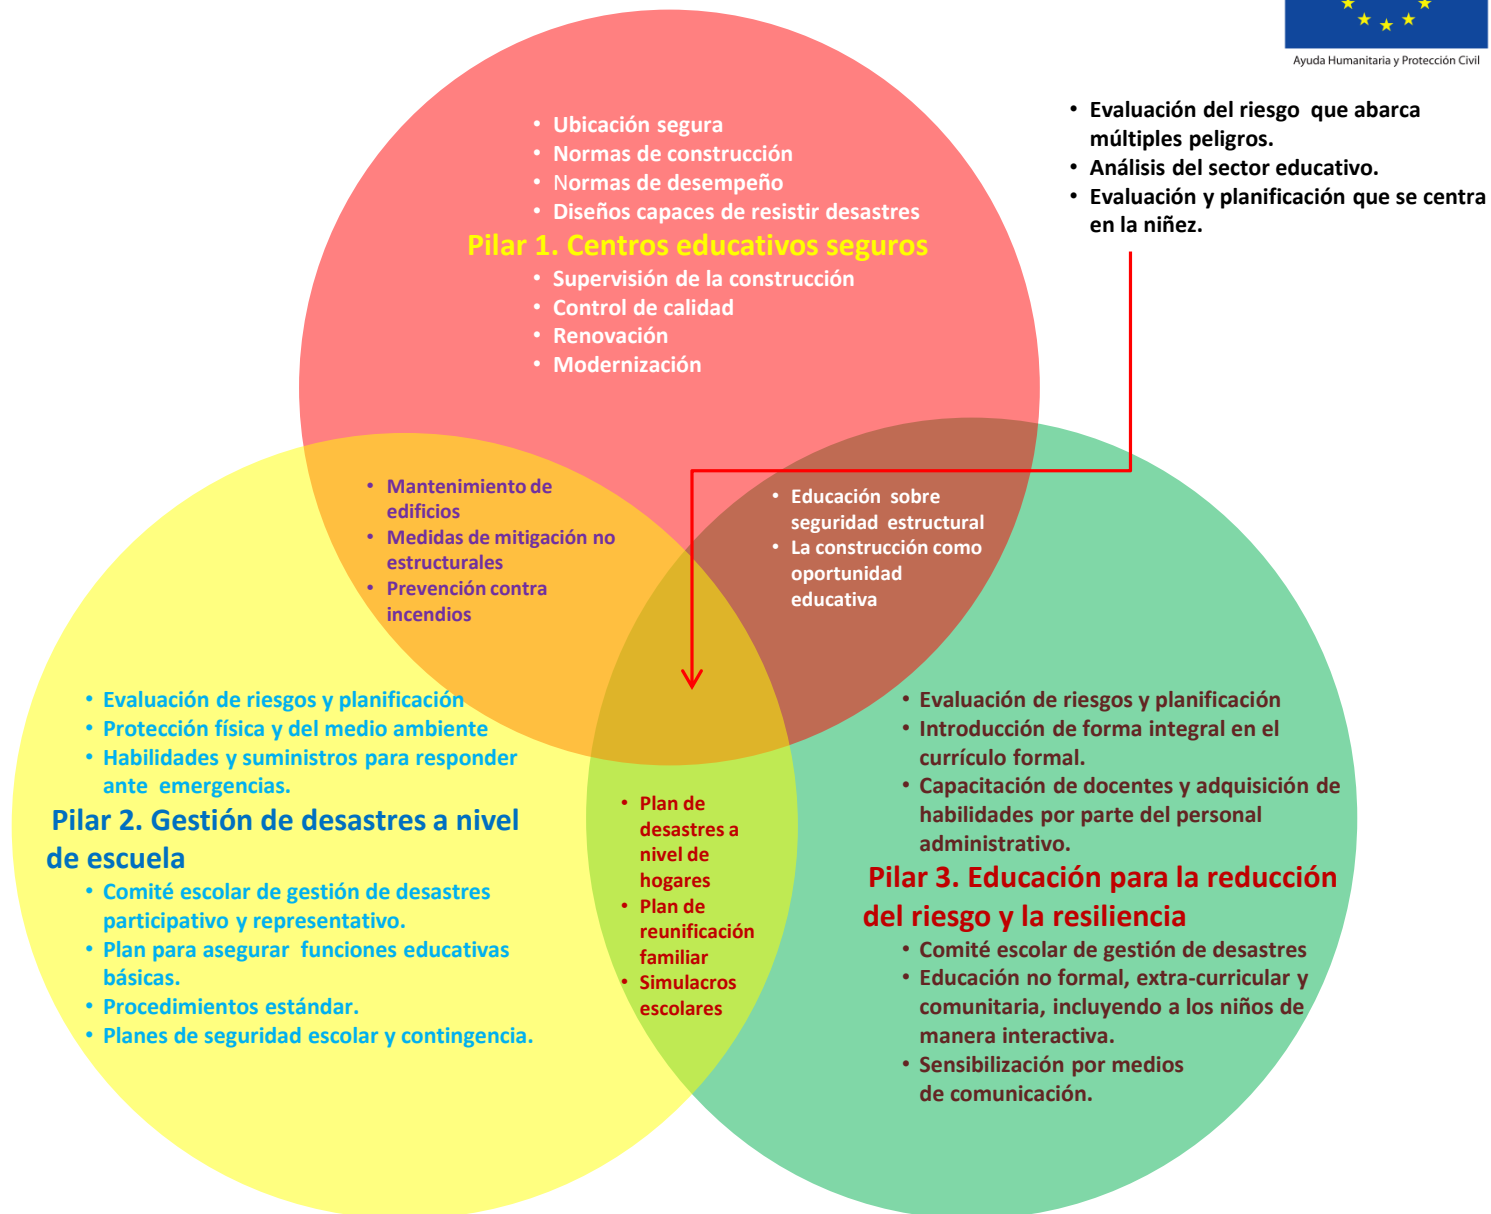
Ayuda Humanitaria y Protección Civil

- Evaluación del riesgo que abarca múltiples peligros.
- Análisis del sector educativo.
- Evaluación y planificación que se centra en la niñez.

- Ubicación segura
- Normas de construcción
- Normas de desempeño
- Diseños capaces de resistir desastres

Pilar 1. Centros educativos seguros

- Supervisión de la construcción
- Control de calidad
- Renovación
- Modernización

- Mantenimiento de edificios
- Medidas de mitigación no estructurales
- Prevención contra incendios

- Educación sobre seguridad estructural
- La construcción como oportunidad educativa

- Evaluación de riesgos y planificación
- Protección física y del medio ambiente
- Habilidades y suministros para responder ante emergencias.

Pilar 2. Gestión de desastres a nivel de escuela

- Comité escolar de gestión de desastres participativo y representativo.
- Plan para asegurar funciones educativas básicas.
- Procedimientos estándar.
- Planes de seguridad escolar y contingencia.

- Plan de desastres a nivel de hogares
- Plan de reunificación familiar
- Simulacros escolares

- Evaluación de riesgos y planificación
- Introducción de forma integral en el currículo formal.
- Capacitación de docentes y adquisición de habilidades por parte del personal administrativo.

Pilar 3. Educación para la reducción del riesgo y la resiliencia

- Comité escolar de gestión de desastres
- Educación no formal, extra-curricular y comunitaria, incluyendo a los niños de manera interactiva.
- Sensibilización por medios de comunicación.